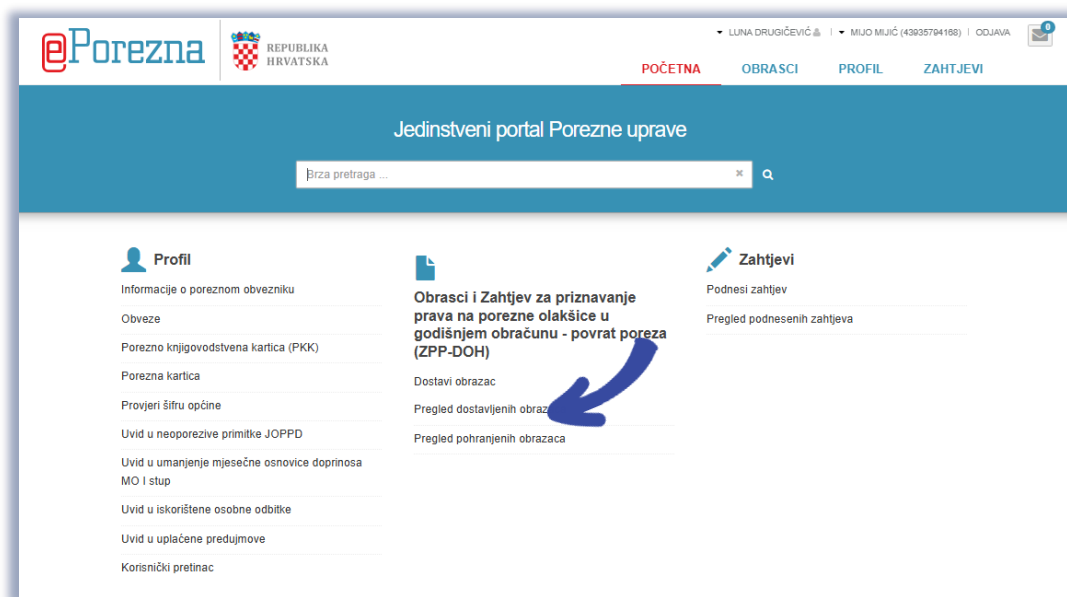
ePorezna

REPUBLIKA HRVATSKA

LUNA DRUGIČEVIĆ | MIJO MIJIĆ (43935794168) | ODJAVA

0

POČETNA OBRASCI PROFIL ZAHTJEVI

Jedinstveni portal Porezne uprave

Brza pretraga ...

Profil

Informacije o poreznom obvezniku

Obveze

Porezno knjigovodstvena kartica (PKK)

Porezna kartica

Provjeri šifru općine

Uvid u neoporezive primitke JOPPD

Uvid u umanjenje mjesečne osnovice doprinosa MO I stup

Uvid u iskorištene osobne odbitke

Uvid u uplaćene predujmove

Korisnički pretinac

Obrasci i Zahtjev za priznavanje prava na porezne olakšice u godišnjem obračunu - povrat poreza (ZPP-DOH)

Dostavi obrazac

Pregled dostavljenih obraz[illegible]

Pregled pohranjenih obrazaca

Zahtjevi

Podnesi zahtjev

Pregled podnesenih zahtjeva